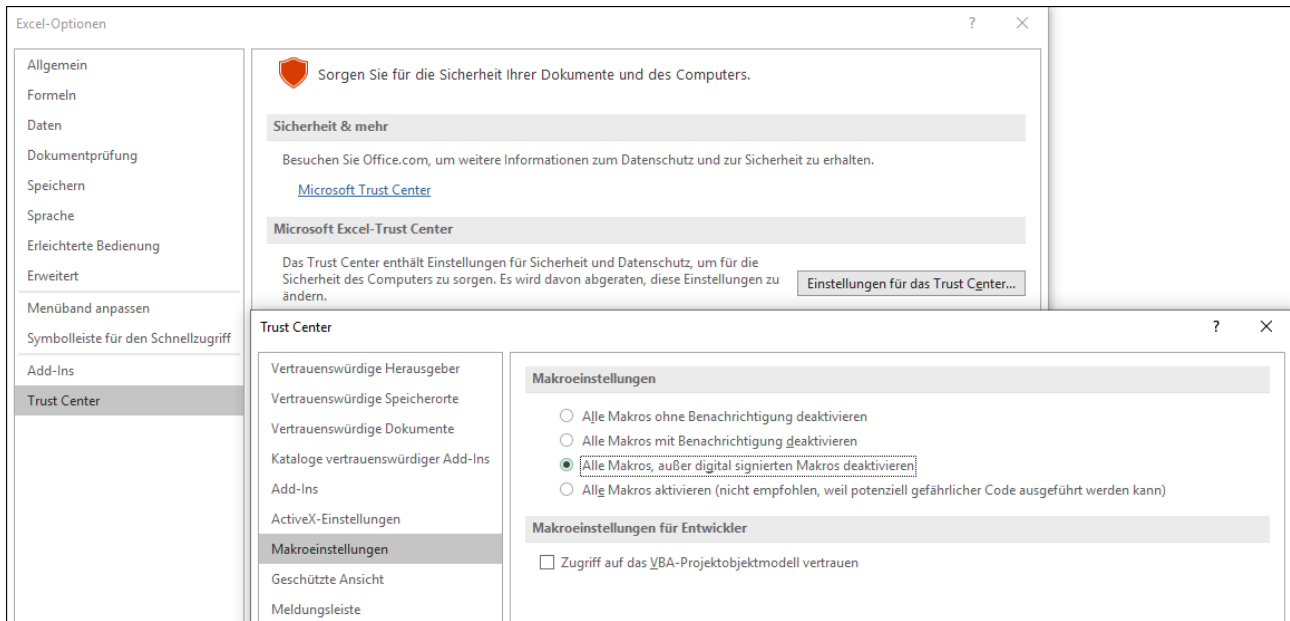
Excel-Optionen

? ×

Allgemein
Formeln
Daten
Dokumentprüfung
Speichern
Sprache
Erleichterte Bedienung
Erweitert
Menüband anpassen
Symbolleiste für den Schnellzugriff
Add-Ins
Trust Center

Sorgen Sie für die Sicherheit Ihrer Dokumente und des Computers.

Sicherheit & mehr

Besuchen Sie Office.com, um weitere Informationen zum Datenschutz und zur Sicherheit zu erhalten.

Microsoft Trust Center

Microsoft Excel-Trust Center

Das Trust Center enthält Einstellungen für Sicherheit und Datenschutz, um für die Sicherheit des Computers zu sorgen. Es wird davon abgeraten, diese Einstellungen zu ändern.

Einstellungen für das Trust Center...

Trust Center

? ×

Vertrauenswürdige Herausgeber
Vertrauenswürdige Speicherorte
Vertrauenswürdige Dokumente
Kataloge vertrauenswürdiger Add-Ins
Add-Ins
ActiveX-Einstellungen
Makroeinstellungen
Geschützte Ansicht
Meldungsleiste

Makroeinstellungen

Alle Makros ohne Benachrichtigung deaktivieren
Alle Makros mit Benachrichtigung deaktivieren
Alle Makros, außer digital signierten Makros deaktivieren
Alle Makros aktivieren (nicht empfohlen, weil potenziell gefährlicher Code ausgeführt werden kann)

Makroeinstellungen für Entwickler

Zugriff auf das VBA-Projektobjektmodell vertrauen